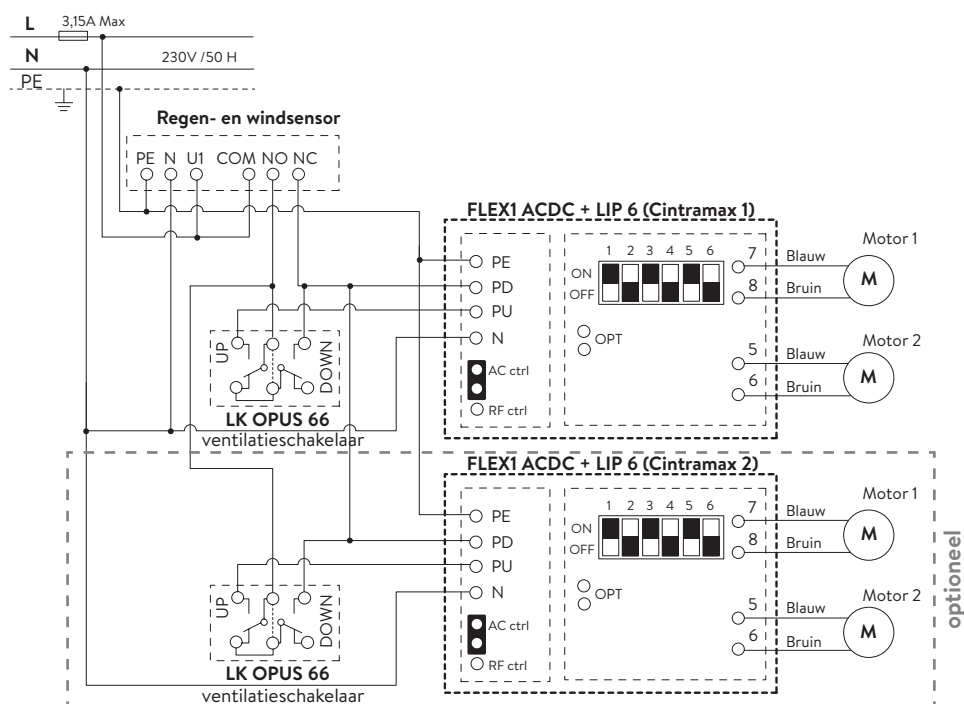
L
3,15A Max
N
230V /50 H
PE

Regen- en windsensor
PE N U1 COM NO NC

FLEX1 ACDC + LIP 6 (Cintramax 1)
PE
PD
PU
N
AC ctrl
RF ctrl
1 2 3 4 5 6
ON
OFF
OPT
7
8
5
6
Blauw
Bruin
Blauw
Bruin
Motor 1
M
Motor 2
M

UP
DOWN
LK OPUS 66
ventilatieschakelaar

FLEX1 ACDC + LIP 6 (Cintramax 2)
PE
PD
PU
N
AC ctrl
RF ctrl
1 2 3 4 5 6
ON
OFF
OPT
7
8
5
6
Blauw
Bruin
Blauw
Bruin
Motor 1
M
Motor 2
M

UP
DOWN
LK OPUS 66
ventilatieschakelaar

optioneel